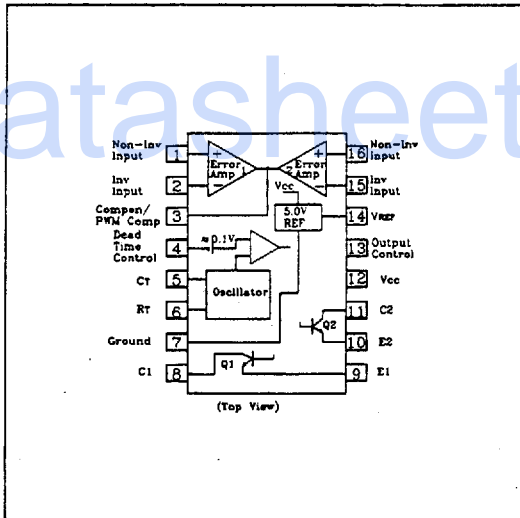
atasheet

Non-Inv Input 1
Inv Input 2
Compen/ PWM Comp 3
Dead Time Control 4
CT 5
RT 6
Ground 7
C1 8

+
Error Amp 1
−

+
2 Error Amp
−

Vcc
5.0V REF
≈0.1V
Oscillator
Q2
Q1

16 Non-Inv Input
15 Inv Input
14 VREF
13 Output Control
12 Vcc
11 C2
10 E2
9 E1

(Top View)